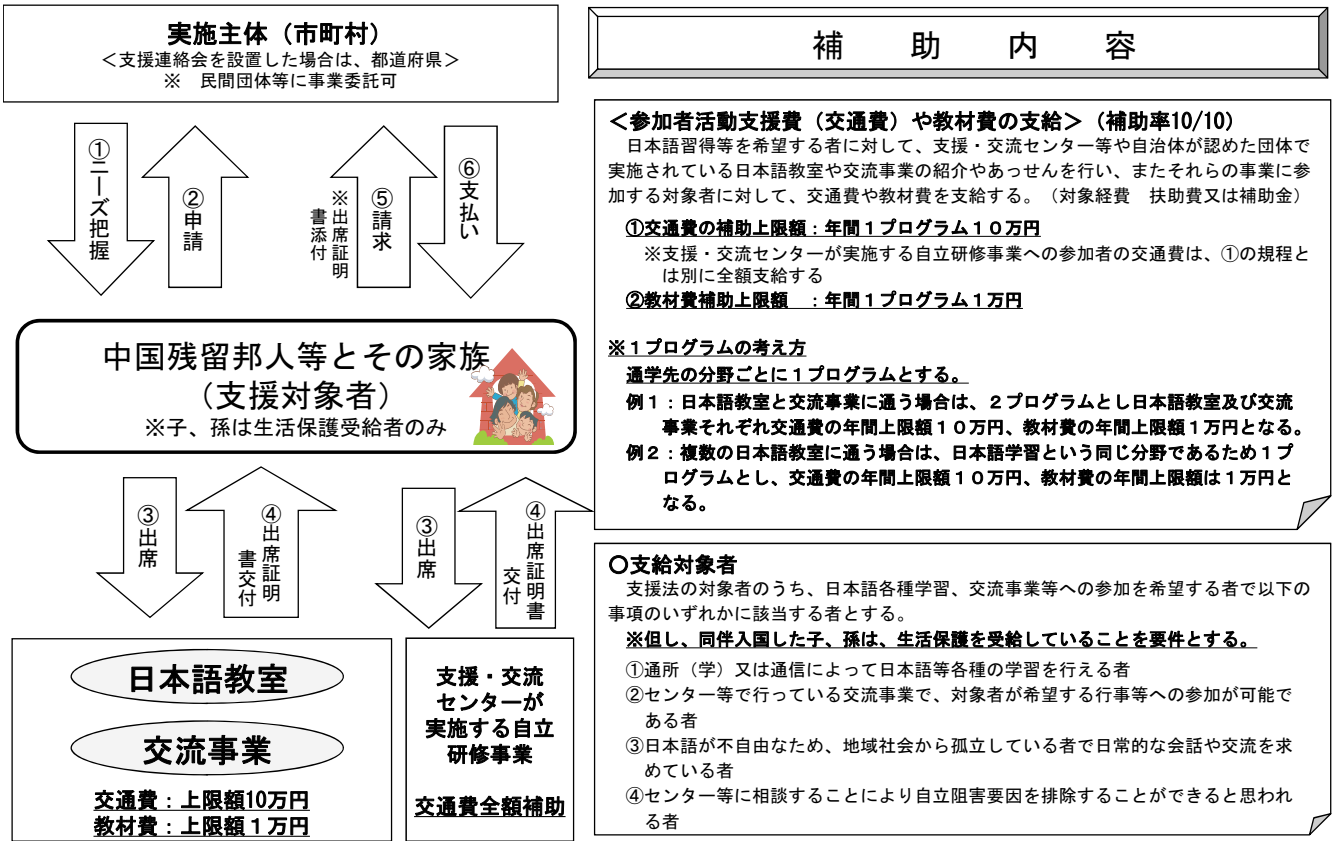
実施主体（市町村）
＜支援連絡会を設置した場合は、都道府県＞
※　民間団体等に事業委託可

①ニーズ把握

②申請

※出席証明書添付

⑤請求

⑥支払い

中国残留邦人等とその家族
（支援対象者）
※子、孫は生活保護受給者のみ

③出席

④出席証明書交付

③出席

④出席証明書交付

日本語教室

交流事業

交通費：上限額10万円
教材費：上限額１万円

支援・交流センターが実施する自立研修事業

交通費全額補助

補　助　内　容

＜参加者活動支援費（交通費）や教材費の支給＞（補助率10/10）
日本語習得等を希望する者に対して、支援・交流センター等や自治体が認めた団体で実施されている日本語教室や交流事業の紹介やあっせんを行い、またそれらの事業に参加する対象者に対して、交通費や教材費を支給する。（対象経費　扶助費又は補助金）

①交通費の補助上限額：年間１プログラム１０万円
※支援・交流センターが実施する自立研修事業への参加者の交通費は、①の規程とは別に全額支給する
②教材費補助上限額　：年間１プログラム１万円

※１プログラムの考え方
通学先の分野ごとに１プログラムとする。
例１：日本語教室と交流事業に通う場合は、２プログラムとし日本語教室及び交流事業それぞれ交通費の年間上限額１０万円、教材費の年間上限額１万円となる。
例２：複数の日本語教室に通う場合は、日本語学習という同じ分野であるため１プログラムとし、交通費の年間上限額１０万円、教材費の年間上限額は１万円となる。

○支給対象者
支援法の対象者のうち、日本語各種学習、交流事業等への参加を希望する者で以下の事項のいずれかに該当する者とする。
※但し、同伴入国した子、孫は、生活保護を受給していることを要件とする。
①通所（学）又は通信によって日本語等各種の学習を行える者
②センター等で行っている交流事業で、対象者が希望する行事等への参加が可能である者
③日本語が不自由なため、地域社会から孤立している者で日常的な会話や交流を求めている者
④センター等に相談することにより自立阻害要因を排除することができると思われる者